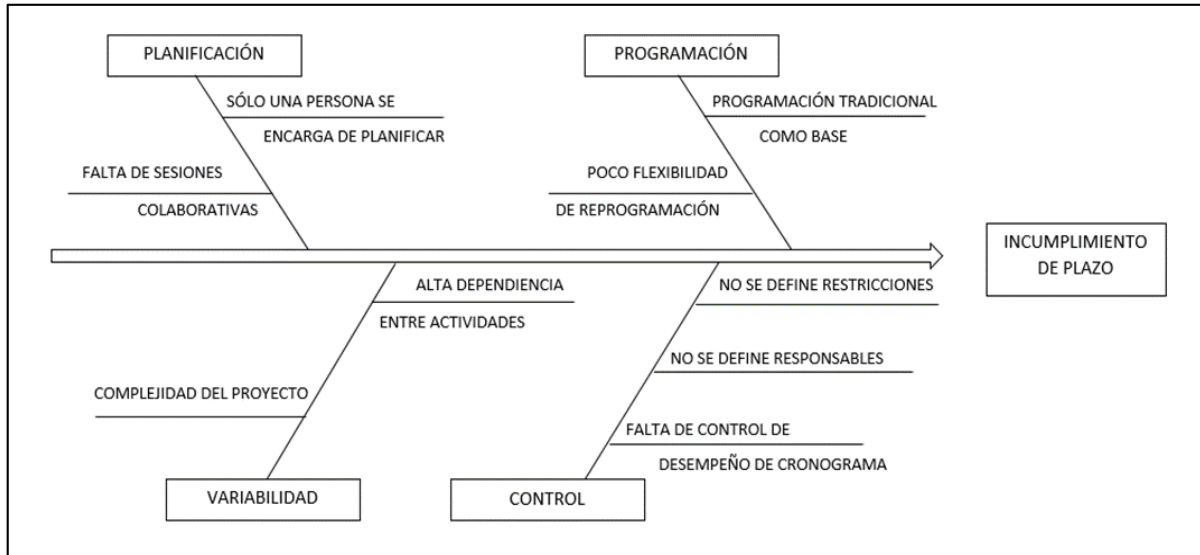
PLANIFICACIÓN

SÓLO UNA PERSONA SE ENCARGA DE PLANIFICAR

FALTA DE SESIONES COLABORATIVAS

PROGRAMACIÓN

PROGRAMACIÓN TRADICIONAL COMO BASE

POCO FLEXIBILIDAD DE REPROGRAMACIÓN

INCUMPLIMIENTO DE PLAZO

ALTA DEPENDENCIA ENTRE ACTIVIDADES

COMPLEJIDAD DEL PROYECTO

VARIABILIDAD

NO SE DEFINE RESTRICCIONES

NO SE DEFINE RESPONSABLES

FALTA DE CONTROL DE DESEMPEÑO DE CRONOGRAMA

CONTROL